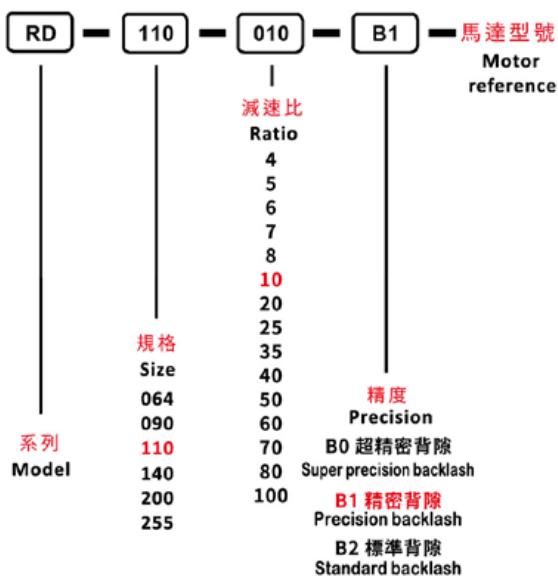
RD – 110 – 010 – B1 – 馬達型號
Motor reference

減速比
Ratio
4
5
6
7
8
10
20
25
35
40
50
60
70
80
100

規格
Size
064
090
110
140
200
255

系列
Model

精度
Precision
B0 超精密背隙
Super precision backlash
B1 精密背隙
Precision backlash
B2 標準背隙
Standard backlash